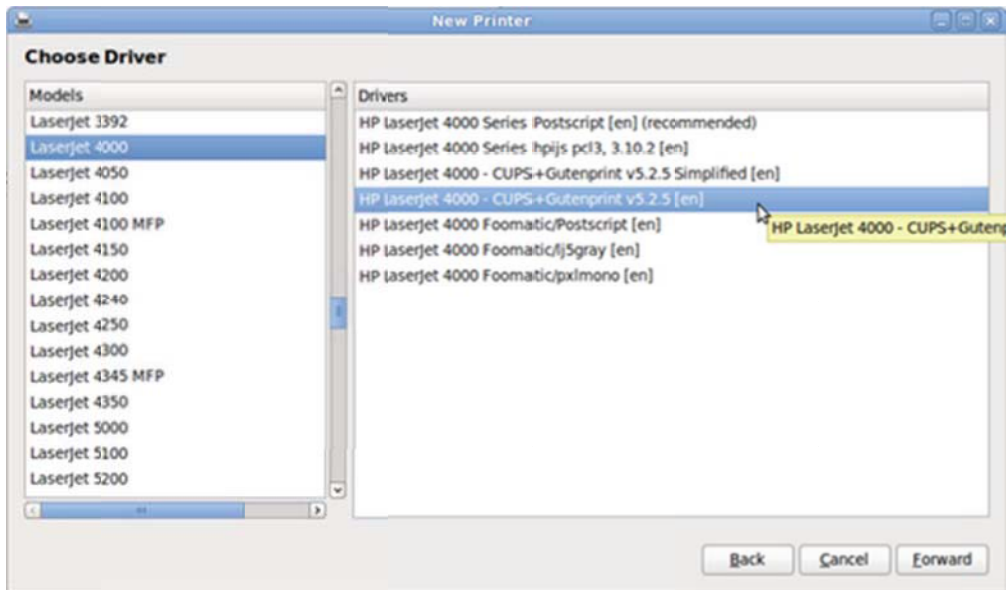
New Printer

Choose Driver

Models
LaserJet 3392
LaserJet 4000
LaserJet 4050
LaserJet 4100
LaserJet 4100 MFP
LaserJet 4150
LaserJet 4200
LaserJet 4240
LaserJet 4250
LaserJet 4300
LaserJet 4345 MFP
LaserJet 4350
LaserJet 5000
LaserJet 5100
LaserJet 5200

Drivers
HP LaserJet 4000 Series Postscript [en] (recommended)
HP LaserJet 4000 Series hpijs pcl3, 3.10.2 [en]
HP LaserJet 4000 - CUPS+Gutenprint v5.2.5 Simplified [en]
HP LaserJet 4000 - CUPS+Gutenprint v5.2.5 [en]
HP LaserJet 4000 Foomatic/Postscript [en]
HP LaserJet 4000 Foomatic/lj5gray [en]
HP LaserJet 4000 Foomatic/pxlmono [en]

HP LaserJet 4000 - CUPS+Gutenp

Back Cancel Forward